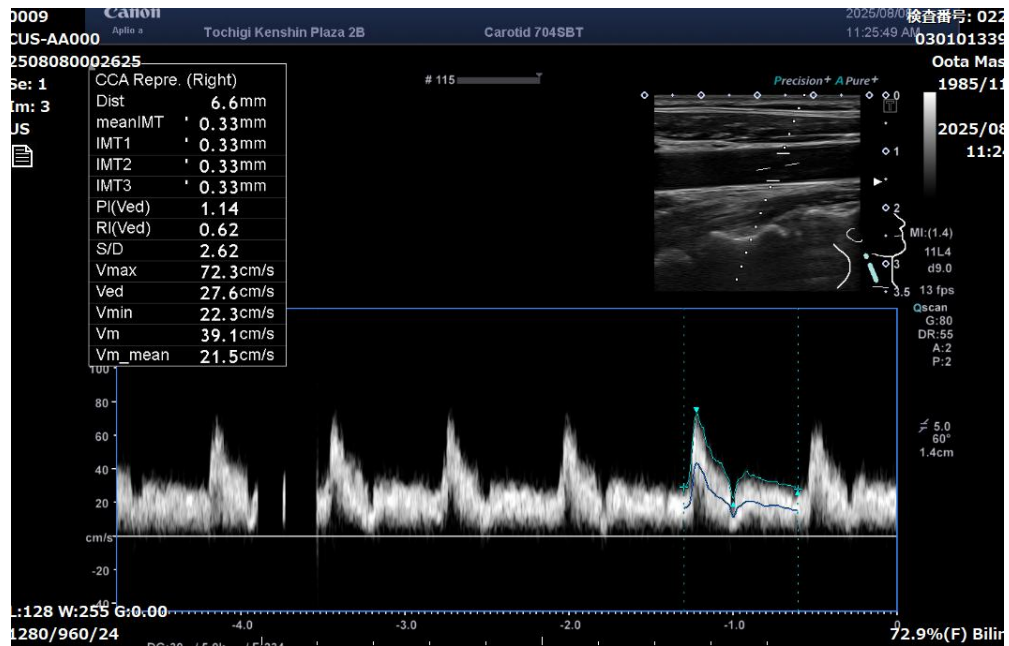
0009
CUS-AA000
2508080002625
Se: 1
Im: 3
US

Canon
Aplio a
Tochigi Kenshin Plaza 2B
Carotid 704SBT
2025/08/0
11:25:49 AM
検査番号: 022
030101339
Oota Mas
1985/11
2025/08
11:2

| CCA Repre. (Right) | |
|---|---|
| Dist | 6.6mm |
| meanIMT | ' 0.33mm |
| IMT1 | ' 0.33mm |
| IMT2 | ' 0.33mm |
| IMT3 | ' 0.33mm |
| PI(Ved) | 1.14 |
| RI(Ved) | 0.62 |
| S/D | 2.62 |
| Vmax | 72.3cm/s |
| Ved | 27.6cm/s |
| Vmin | 22.3cm/s |
| Vm | 39.1cm/s |
| Vm_mean | 21.5cm/s |

# 115
Precision+ A Pure+
0
1
2
3
3.5
MI:(1.4)
11L4
d9.0
13 fps
Qscan
G:80
DR:55
A:2
P:2
5.0
60°
1.4cm

100
80
60
40
20
cm/s
-20
-40
-4.0
-3.0
-2.0
-1.0
0

L:128 W:255 G:0.00
1280/960/24
72.9%(F) Bilin